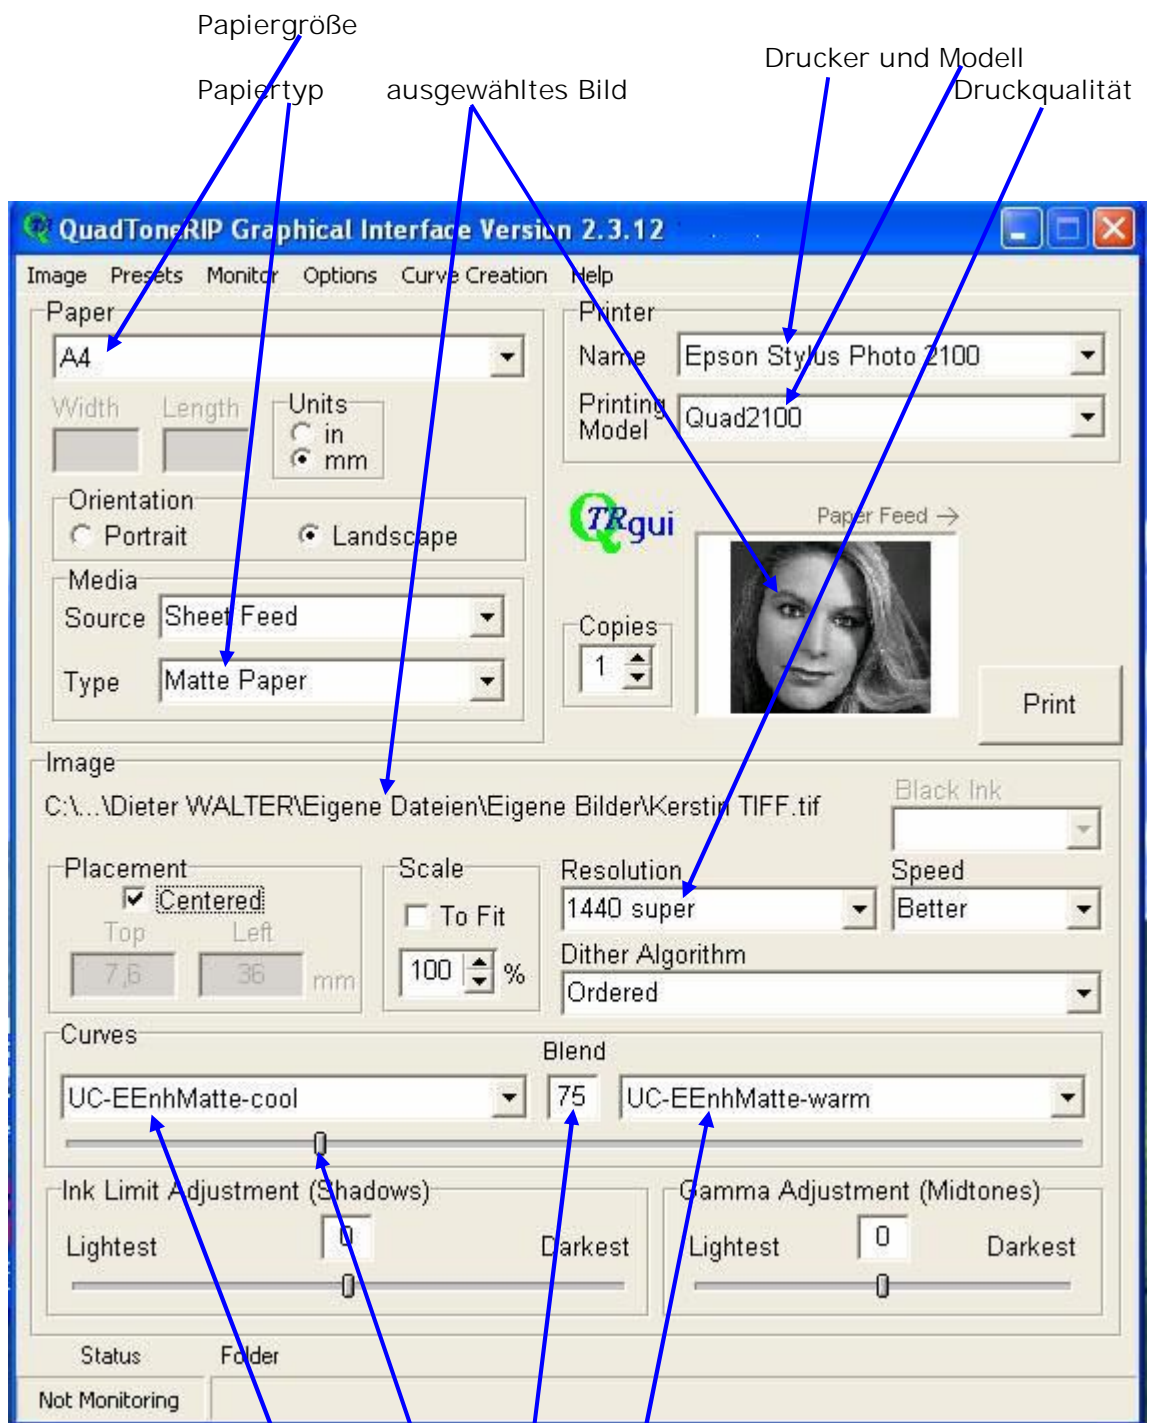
Papiergröße

Papiertyp

ausgewähltes Bild

Drucker und Modell

Druckqualität

QuadToneRIP Graphical Interface Version 2.3.12

Image Presets Monitor Options Curve Creation Help

Paper

A4

Width Length

Units
in
mm

Orientation
Portrait Landscape

Media
Source Sheet Feed
Type Matte Paper

Printer
Name Epson Stylus Photo 2100
Printing Model Quad2100

QTRgui

Paper Feed →

Copies
1

Print

Image
C:\...\Dieter WALTER\Eigene Dateien\Eigene Bilder\Kerstin TIFF.tif

Black Ink

Placement
Centered
Top Left
7,6 36 mm

Scale
To Fit
100 %

Resolution
1440 super

Speed
Better

Dither Algorithm
Ordered

Curves
Blend
UC-EEnhMatte-cool 75 UC-EEnhMatte-warm

Ink Limit Adjustment (Shadows)
Lightest 0 Darkest

Gamma Adjustment (Midtones)
Lightest 0 Darkest

Status Folder
Not Monitoring